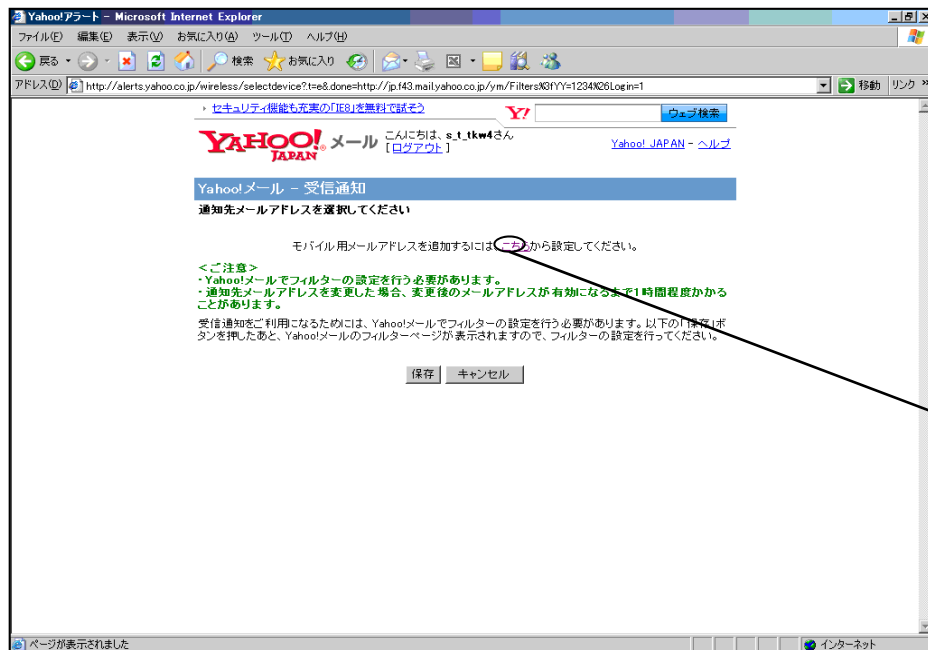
Yahoo!アラート - Microsoft Internet Explorer

ファイル(F) 編集(E) 表示(V) お気に入り(A) ツール(T) ヘルプ(H)

戻る 検索 お気に入り

アドレス(D) http://alerts.yahoo.co.jp/wireless/selectdevice?.t=e&.done=http://jp.f43.mail.yahoo.co.jp/ym/Filters%3fYY=1234%26Login=1

移動 リンク »

セキュリティ機能も充実の「IE8」を無料で試そう

Y! ウェブ検索

YAHOO! JAPAN メール こんにちは、s_t_tkw4さん [ログアウト]

Yahoo! JAPAN - ヘルプ

Yahoo!メール - 受信通知

通知先メールアドレスを選択してください

モバイル用メールアドレスを追加するにはこちらから設定してください。

<ご注意>
・Yahoo!メールでフィルターの設定を行う必要があります。
・通知先メールアドレスを変更した場合、変更後のメールアドレスが有効になるまで1時間程度かかることがあります。

受信通知をご利用になるためには、Yahoo!メールでフィルターの設定を行う必要があります。以下の「保存」ボタンを押したあと、Yahoo!メールのフィルターページが表示されますので、フィルターの設定を行ってください。

保存 キャンセル

ページが表示されました

インターネット